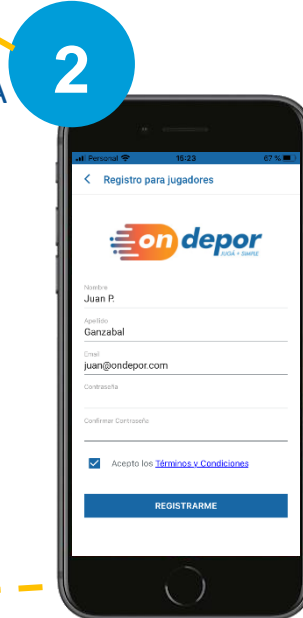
A
2

Personal 15:23 67 %

< Registro para jugadores

on depor
JUGÁ + SIMPLE

Nombre
Juan P.

Apellido
Ganzabal

Email
juan@ondepor.com

Contraseña

Confirmar Contraseña

Acepto los Términos y Condiciones

REGISTRARME